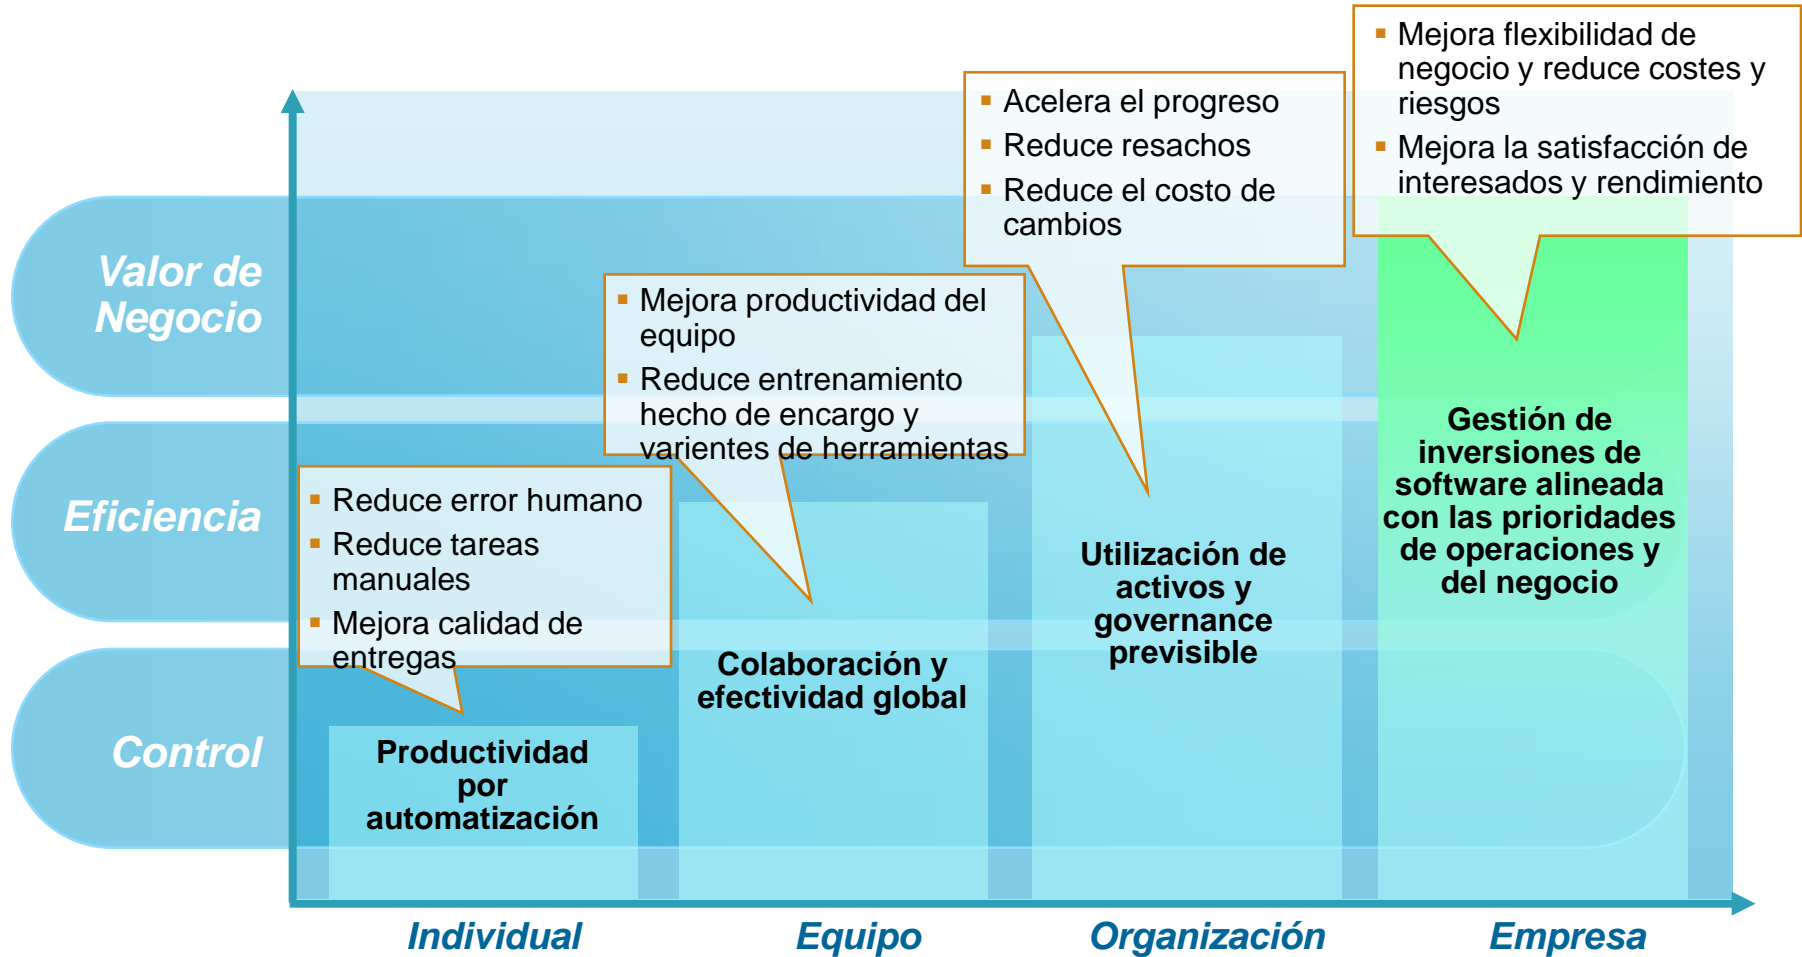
Valor de Negocio

Eficiencia

Control

Mejora flexibilidad de negocio y reduce costes y riesgos
Mejora la satisfacción de interesados y rendimiento

Acelera el progreso
Reduce resachos
Reduce el costo de cambios

Mejora productividad del equipo
Reduce entrenamiento hecho de encargo y varientes de herramientas

Reduce error humano
Reduce tareas manuales
Mejora calidad de entregas

Gestión de inversiones de software alineada con las prioridades de operaciones y del negocio

Utilización de activos y governance previsible

Colaboración y efectividad global

Productividad por automatización

Individual

Equipo

Organización

Empresa